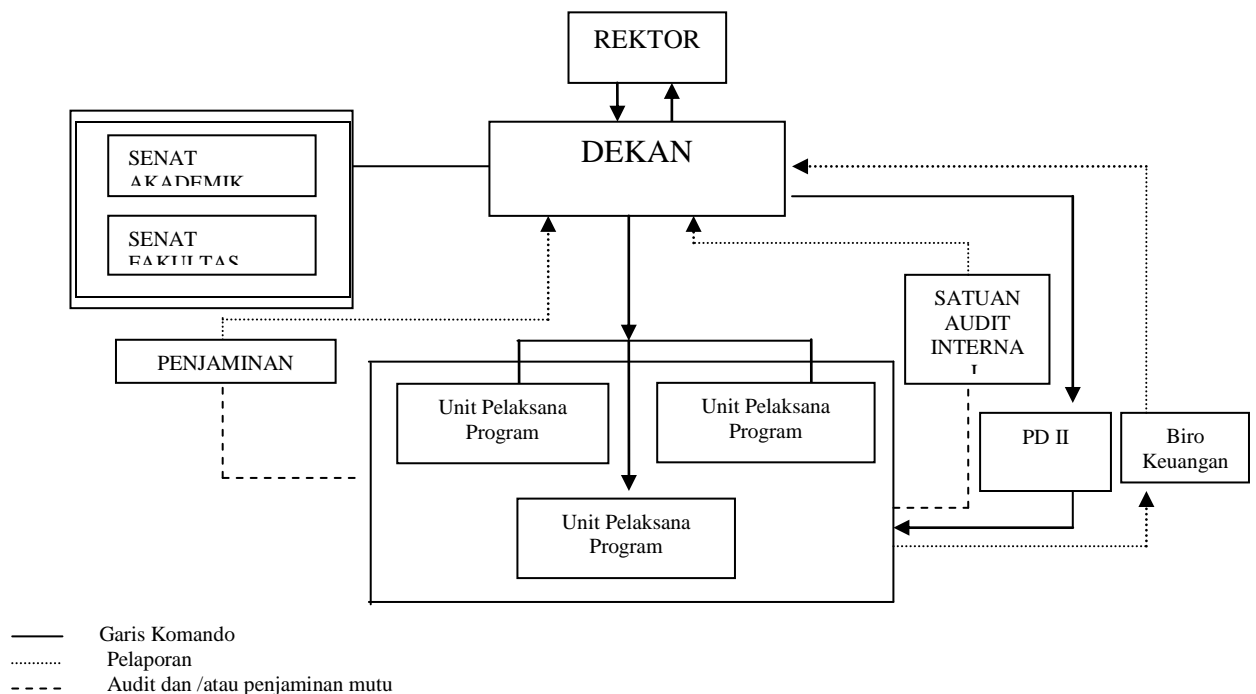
REKTOR

SENAT AKADEMIK

SENAT FAKULTAS

DEKAN

SATUAN AUDIT INTERNA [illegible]

PENJAMINAN

Unit Pelaksana Program

Unit Pelaksana Program

Unit Pelaksana Program

PD II

Biro Keuangan

Garis Komando
Pelaporan
Audit dan /atau penjaminan mutu